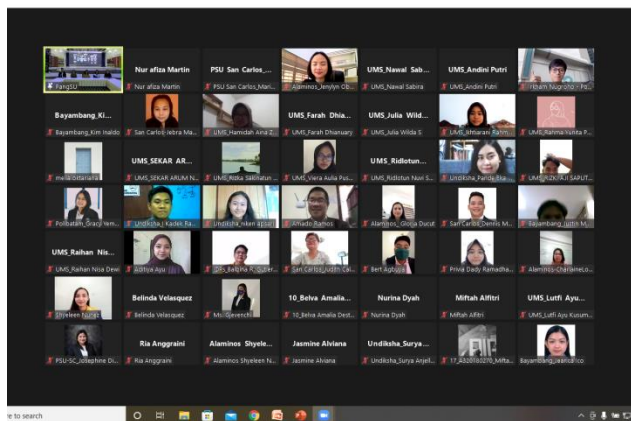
PangSU
Nur afiza Martin
Nur afiza Martin
PSU San Carlos_...
PSU San Carlos_Mari...
Alaminos_Jenylyn Ob...
UMS_Nawal Sab...
UMS_Nawal Sabira
UMS_Andini Putri
UMS_Andini Putri
Ilham Nugroho - Psi...

Bayambang_Ki...
Bayambang_Kim Inaldo
San Carlos-Jebra Ma...
UMS_Hamidah Aina Z...
UMS_Farah Dhia...
UMS_Farah Dhaniary
UMS_Julia Wild...
UMS_Julia Wilda S
UMS_Ishtiarani Rahm...
UMS_Rahma Yunita P...

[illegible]
UMS_SEKAR AR...
UMS_SEKAR ARUM N...
UMS_Rizka Salimatun ...
UMS_Viera Aulia Pus...
UMS_Ridlotun...
UMS_Ridlotun Nuri S...
Undiksha_Panda Eka...
UMS_RIZKI AJI SAPUT...

Poblacion_Grace Yem...
Undiksha_I Kadek Ba...
Undiksha_Intan Ayu...
Amado Ramos
Alaminos_Gloria Ducut
San Carlos_Dennis M...
Bayambang_Justin M...

UMS_Raihan Nis...
UMS_Raihan Nisa Dewi
Aditya Ayu
Sta Barbara_R.. Q..ter...
San Carlos_Justin Cal...
Bert Agbuya
Privia Dady Ramadha...
Alaminos-Charlaine Lo...

Shyeleen ...
Belinda Velasquez
Belinda Velasquez
Ms. Gerenchi
10_Belva Amalia...
10_Belva Amalia Dest...
Nurina Dyah
Nurina Dyah
Miftah Alfitri
Miftah Alfitri
UMS_Lutfi Ayu...
UMS_Lutfi Ayu Kusum...

PSU-SC_Josephine Di...
Ria Anggraini
Ria Anggraini
Alaminos_Shyele...
Alaminos Shyeleen N...
Jasmine Alviana
Jasmine Alviana
Undiksha_Surya...
Undiksha_Surya Anjel...
17_A320160270_Mifta...
Bayambang_Jaenica Co

re to search